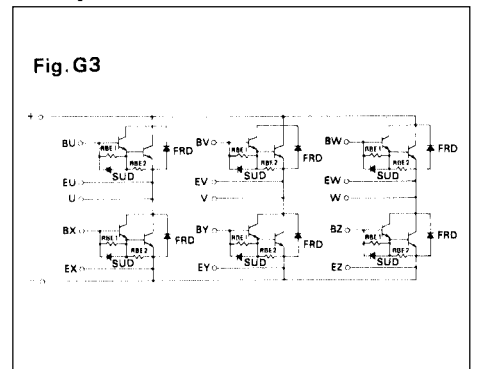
Fig. G3

+

BU

RBE 1

RBE 2

FRD

SUD

EU

U

BV

RBE 1

RBE 2

FRD

SUD

EV

V

BW

RBE 1

RBE 2

FRD

SUD

EW

W

BX

RBE 1

RBE 2

FRD

SUD

EX

BY

RBE 1

RBE 2

FRD

SUD

EY

BZ

RBE 1

RBE 2

FRD

SUD

EZ

−